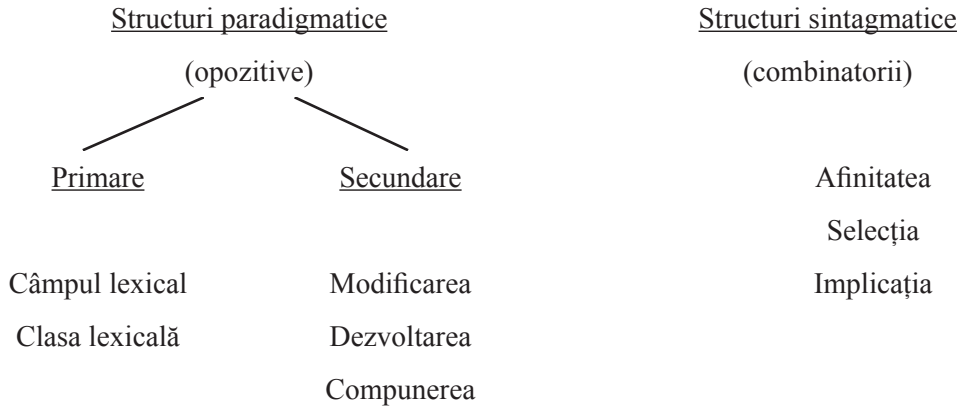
Structuri paradigmatice

(opozitive)

Primare

Câmpul lexical

Clasa lexicală

Secundare

Modificarea

Dezvoltarea

Compunerea

Structuri sintagmatice

(combinatorii)

Afinitatea

Selecția

Implicația